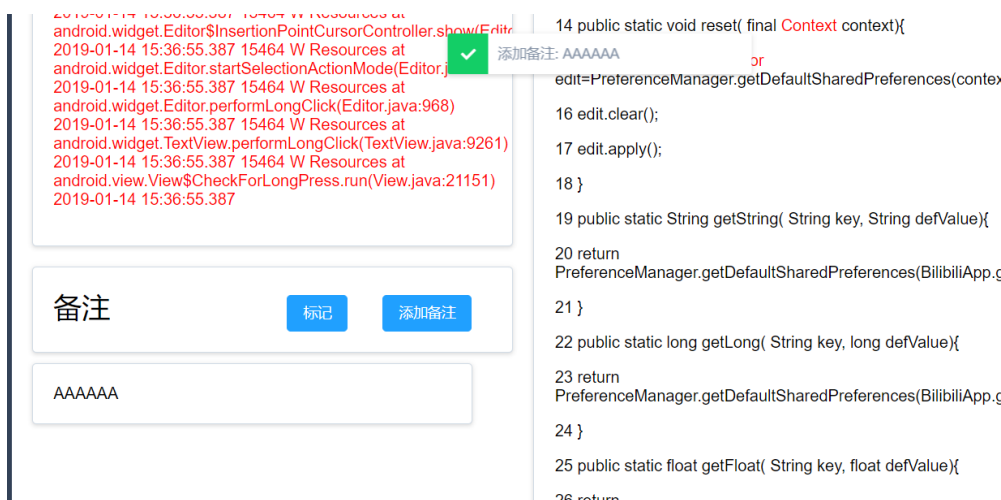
2019-01-14 15:36:55.387 15464 W Resources at
android.widget.Editor$InsertionPointCursorController.show(Editor
2019-01-14 15:36:55.387 15464 W Resources at
android.widget.Editor.startSelectionActionMode(Editor.j
2019-01-14 15:36:55.387 15464 W Resources at
android.widget.Editor.performLongClick(Editor.java:968)
2019-01-14 15:36:55.387 15464 W Resources at
android.widget.TextView.performLongClick(TextView.java:9261)
2019-01-14 15:36:55.387 15464 W Resources at
android.view.View$CheckForLongPress.run(View.java:21151)
2019-01-14 15:36:55.387

备注

标记

添加备注

AAAAAA

添加备注: AAAAAA

14 public static void reset( final Context context){

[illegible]or
edit=PreferenceManager.getDefaultSharedPreferences(contex

16 edit.clear();

17 edit.apply();

18 }

19 public static String getString( String key, String defValue){

20 return
PreferenceManager.getDefaultSharedPreferences(BilibiliApp.g

21 }

22 public static long getLong( String key, long defValue){

23 return
PreferenceManager.getDefaultSharedPreferences(BilibiliApp.g

24 }

25 public static float getFloat( String key, float defValue){

26 return